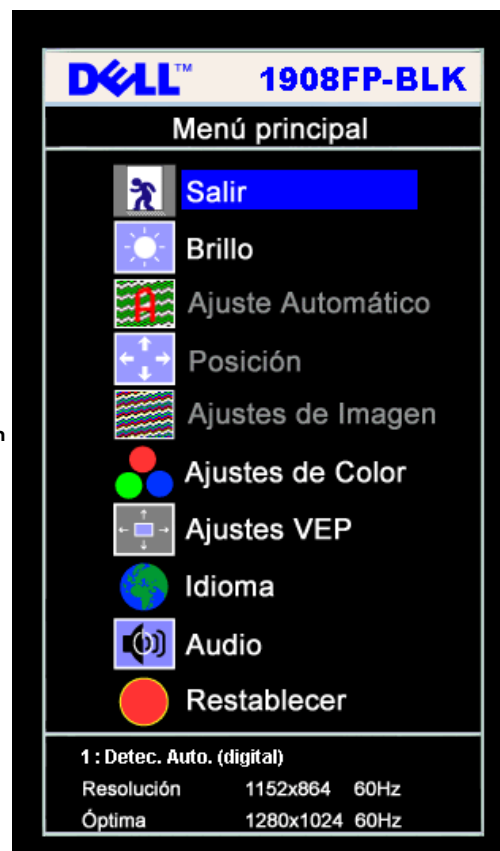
DELL™ 1908FP-BLK

Menú principal

Salir
Brillo
Ajuste Automático
Posición
Ajustes de Imagen
Ajustes de Color
Ajustes VEP
Idioma
Audio
Restablecer

1 : Detec. Auto. (digital)
Resolución 1152x864 60Hz
Óptima 1280x1024 60Hz